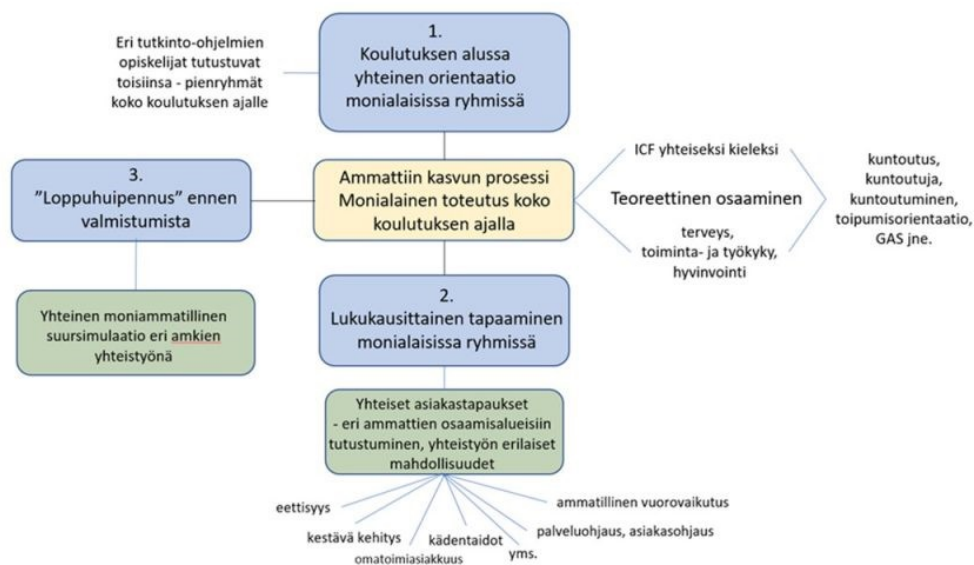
Eri tutkinto-ohjelmien opiskelijat tutustuvat toisiinsa - pienryhmät koko koulutuksen ajalle

1.
Koulutuksen alussa yhteinen orientaatio monialaisissa ryhmissä

3.
”Loppuhuipennus” ennen valmistumista

Ammattiin kasvun prosessi
Monialainen toteutus koko koulutuksen ajalla

ICF yhteiseksi kieleksi

Teoreettinen osaaminen

terveys, toiminta- ja työkyky, hyvinvointi

kuntoutus, kuntoutuja, kuntoutuminen, toipumisorientaatio, GAS jne.

Yhteinen moniammatillinen suursimulaatio eri amkien yhteistyönä

2.
Lukukausittainen tapaaminen monialaisissa ryhmissä

Yhteiset asiakastapaukset
- eri ammattien osaamisalueisiin tutustuminen, yhteistyön erilaiset mahdollisuudet

eettisyys

kestävä kehitys

omatoimiasiakkuus

kädentaidot

yms.

palveluohjaus, asiakasohjaus

ammatillinen vuorovaikutus